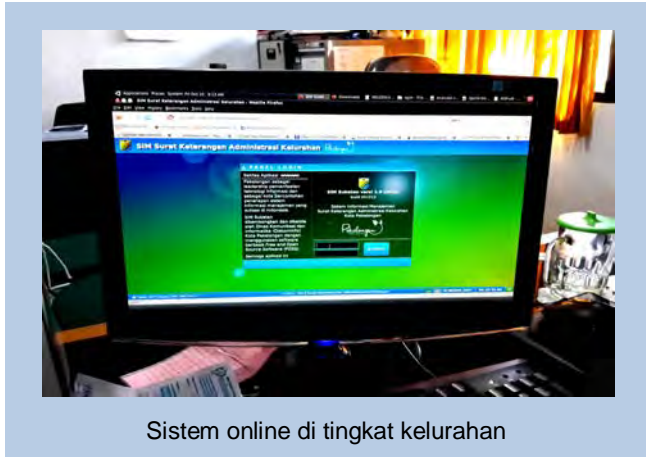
SIM Surat Keterangan Administrasi Kelurahan - Mozilla Firefox

SIM Surat Keterangan Administrasi Kelurahan

PANEL LOGIN

SIM Kelurahan versi 1.0

Sistem Informasi Manajemen Surat Keterangan Administrasi Kelurahan Kota Pekalongan

Pekalongan

Sistem online di tingkat kelurahan